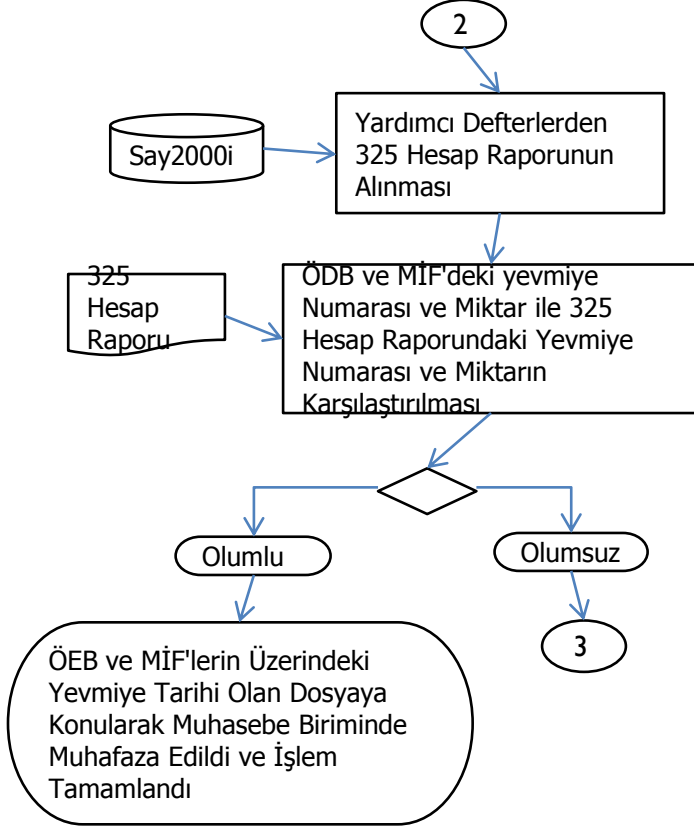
2

Say2000i

Yardımcı Defterlerden 325 Hesap Raporunun Alınması

325 Hesap Raporu

ÖDB ve MİF'deki yevmiye Numarası ve Miktar ile 325 Hesap Raporundaki Yevmiye Numarası ve Miktarın Karşılaştırılması

Olumlu

Olumsuz

3

ÖEB ve MİF'lerin Üzerindeki Yevmiye Tarihi Olan Dosyaya Konularak Muhasebe Biriminde Muhafaza Edildi ve İşlem Tamamlandı